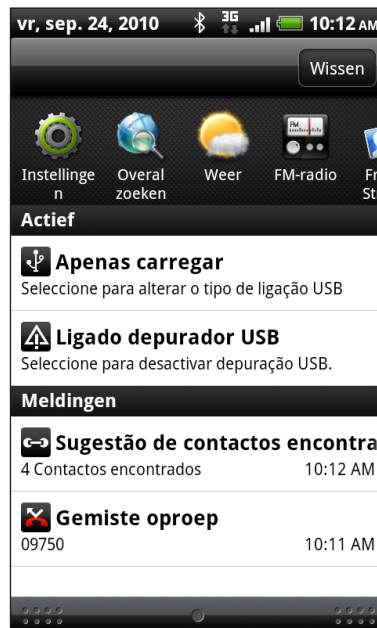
vr, sep. 24, 2010 3G 10:12 AM

Wissen

Instellingen

Overal zoeken

Weer

FM-radio

FM

Fr St

Actief

Apenas carregar
Seleccione para alterar o tipo de ligação USB

Ligado depurador USB
Seleccione para desactivar depuração USB.

Meldingen

Sugestão de contactos encontra
4 Contactos encontrados 10:12 AM

Gemiste oproep
09750 10:11 AM